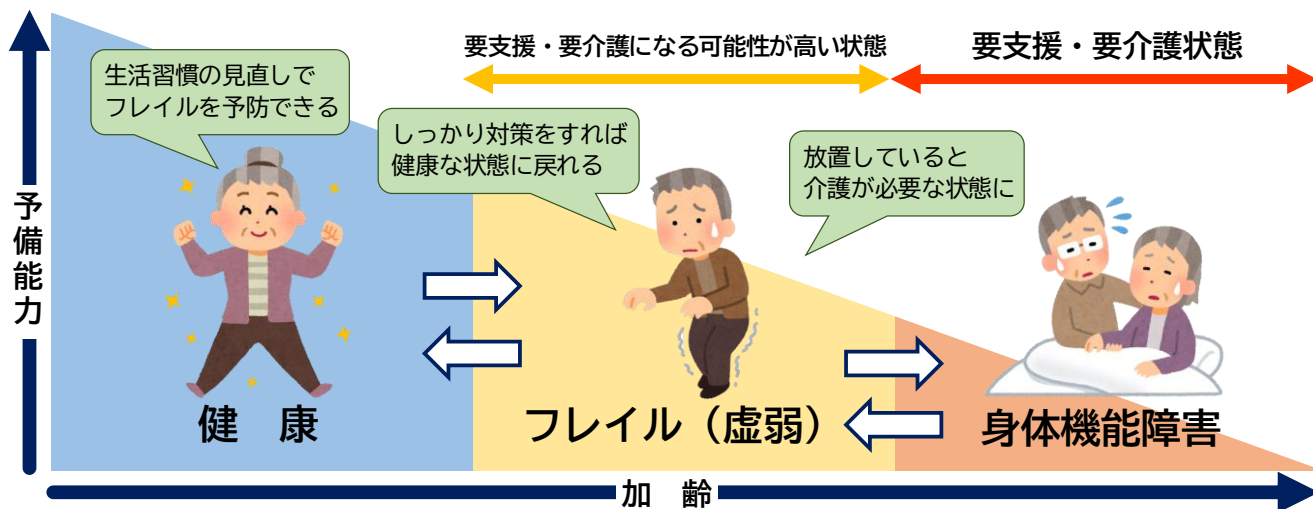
要支援・要介護になる可能性が高い状態

要支援・要介護状態

生活習慣の見直しで
フレイルを予防できる

しっかり対策をすれば
健康な状態に戻れる

放置していると
介護が必要な状態に

予備能力

健　康

フレイル（虚弱）

身体機能障害

加　齢